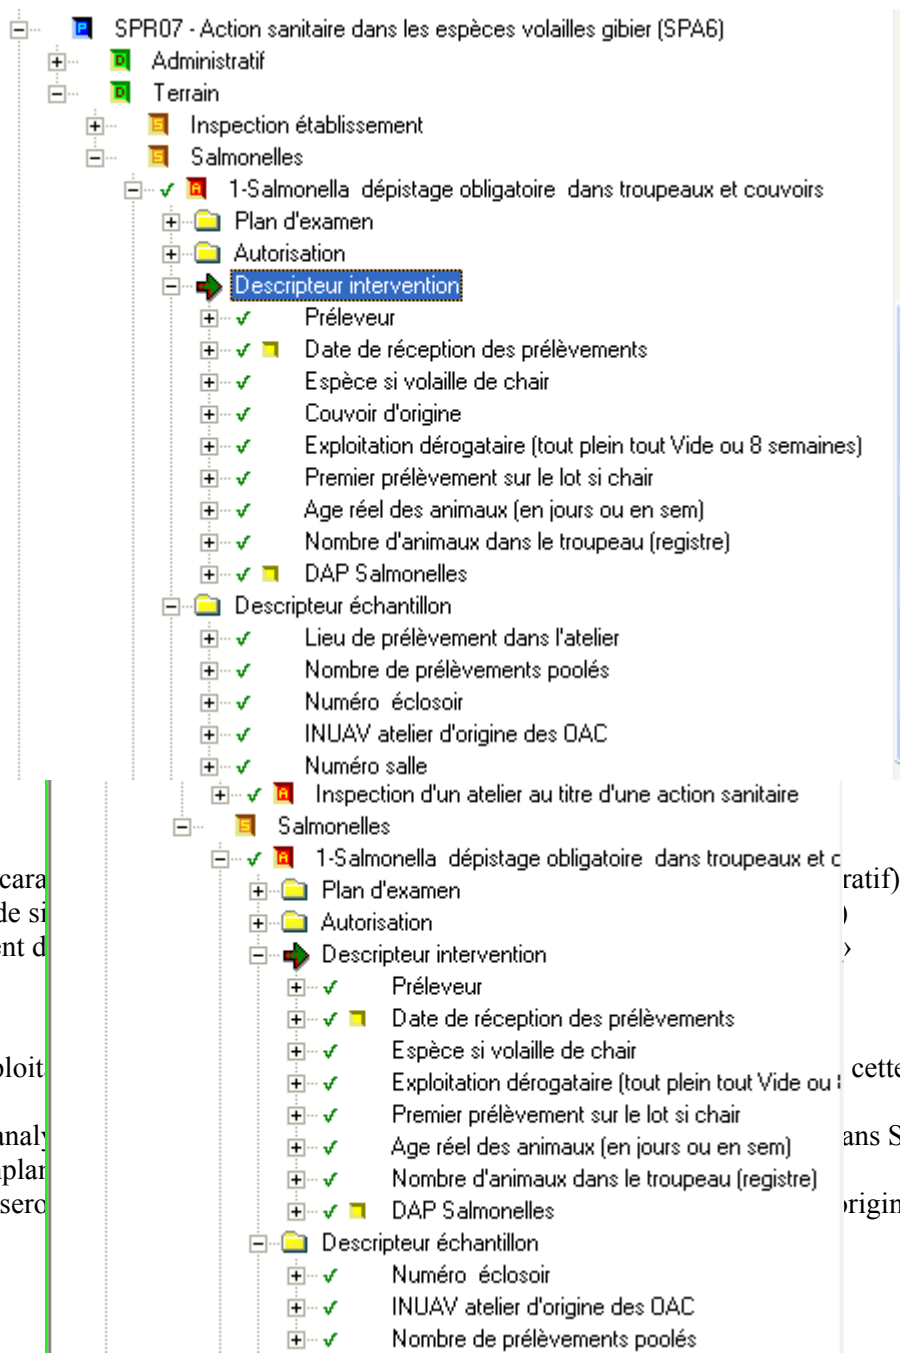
SPR07 - Action sanitaire dans les espèces volailles gibier (SPA6)
Administratif
Terrain
Inspection établissement
Salmonelles
1-Salmonella dépistage obligatoire dans troupeaux et couvoirs
Plan d'examen
Autorisation
Descripteur intervention
Préleveur
Date de réception des prélèvements
Espèce si volaille de chair
Couvoir d'origine
Exploitation dérogataire (tout plein tout Vide ou 8 semaines)
Premier prélèvement sur le lot si chair
Age réel des animaux (en jours ou en sem)
Nombre d'animaux dans le troupeau (registre)
DAP Salmonelles
Descripteur échantillon
Lieu de prélèvement dans l'atelier
Nombre de prélèvements poolés
Numéro éclosoir
INUAV atelier d'origine des OAC
Numéro salle

Inspection d'un atelier au titre d'une action sanitaire
Salmonelles
1-Salmonella dépistage obligatoire dans troupeaux et c
Plan d'examen
Autorisation
Descripteur intervention
Préleveur
Date de réception des prélèvements
Espèce si volaille de chair
Exploitation dérogataire (tout plein tout Vide ou
Premier prélèvement sur le lot si chair
Age réel des animaux (en jours ou en sem)
Nombre d'animaux dans le troupeau (registre)
DAP Salmonelles
Descripteur échantillon
Numéro éclosoir
INUAV atelier d'origine des OAC
Nombre de prélèvements poolés

cara
de si
nt d
ratif)
ploit
cette
anal
plan
sero
ans S
rigin